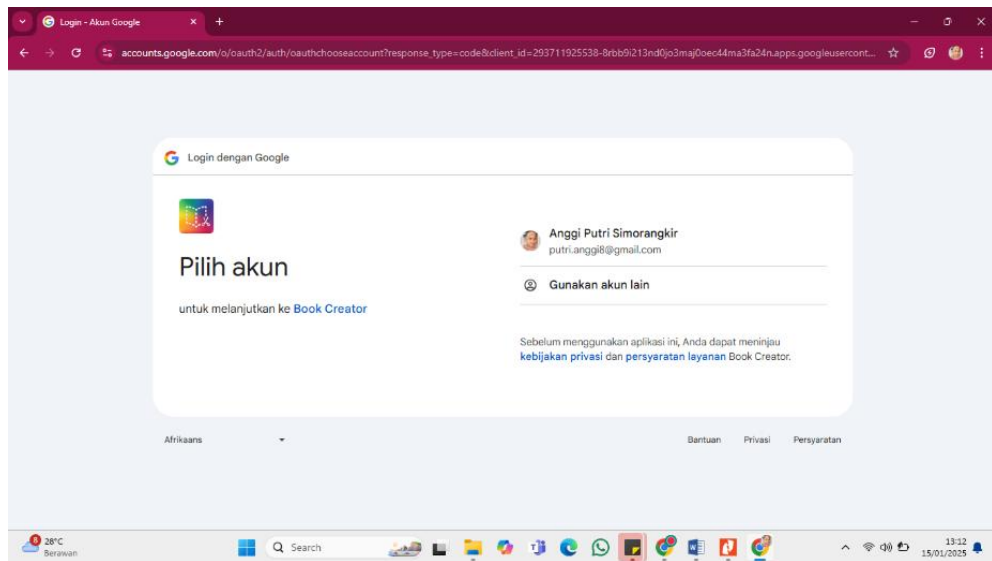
Login - Akun Google

accounts.google.com/o/oauth2/auth/oauthchooseaccount?response_type=code&client_id=293711925538-8rbb9i213nd0jo3maj0oec44ma3fa24n.apps.googleusercont...

Login dengan Google

Pilih akun

untuk melanjutkan ke Book Creator

Anggi Putri Simorangkir
putri.anggi8@gmail.com

Gunakan akun lain

Sebelum menggunakan aplikasi ini, Anda dapat meninjau kebijakan privasi dan persyaratan layanan Book Creator.

Afrikaans

Bantuan Privasi Persyaratan

28°C
Berawan

Search

13:12
15/01/2025